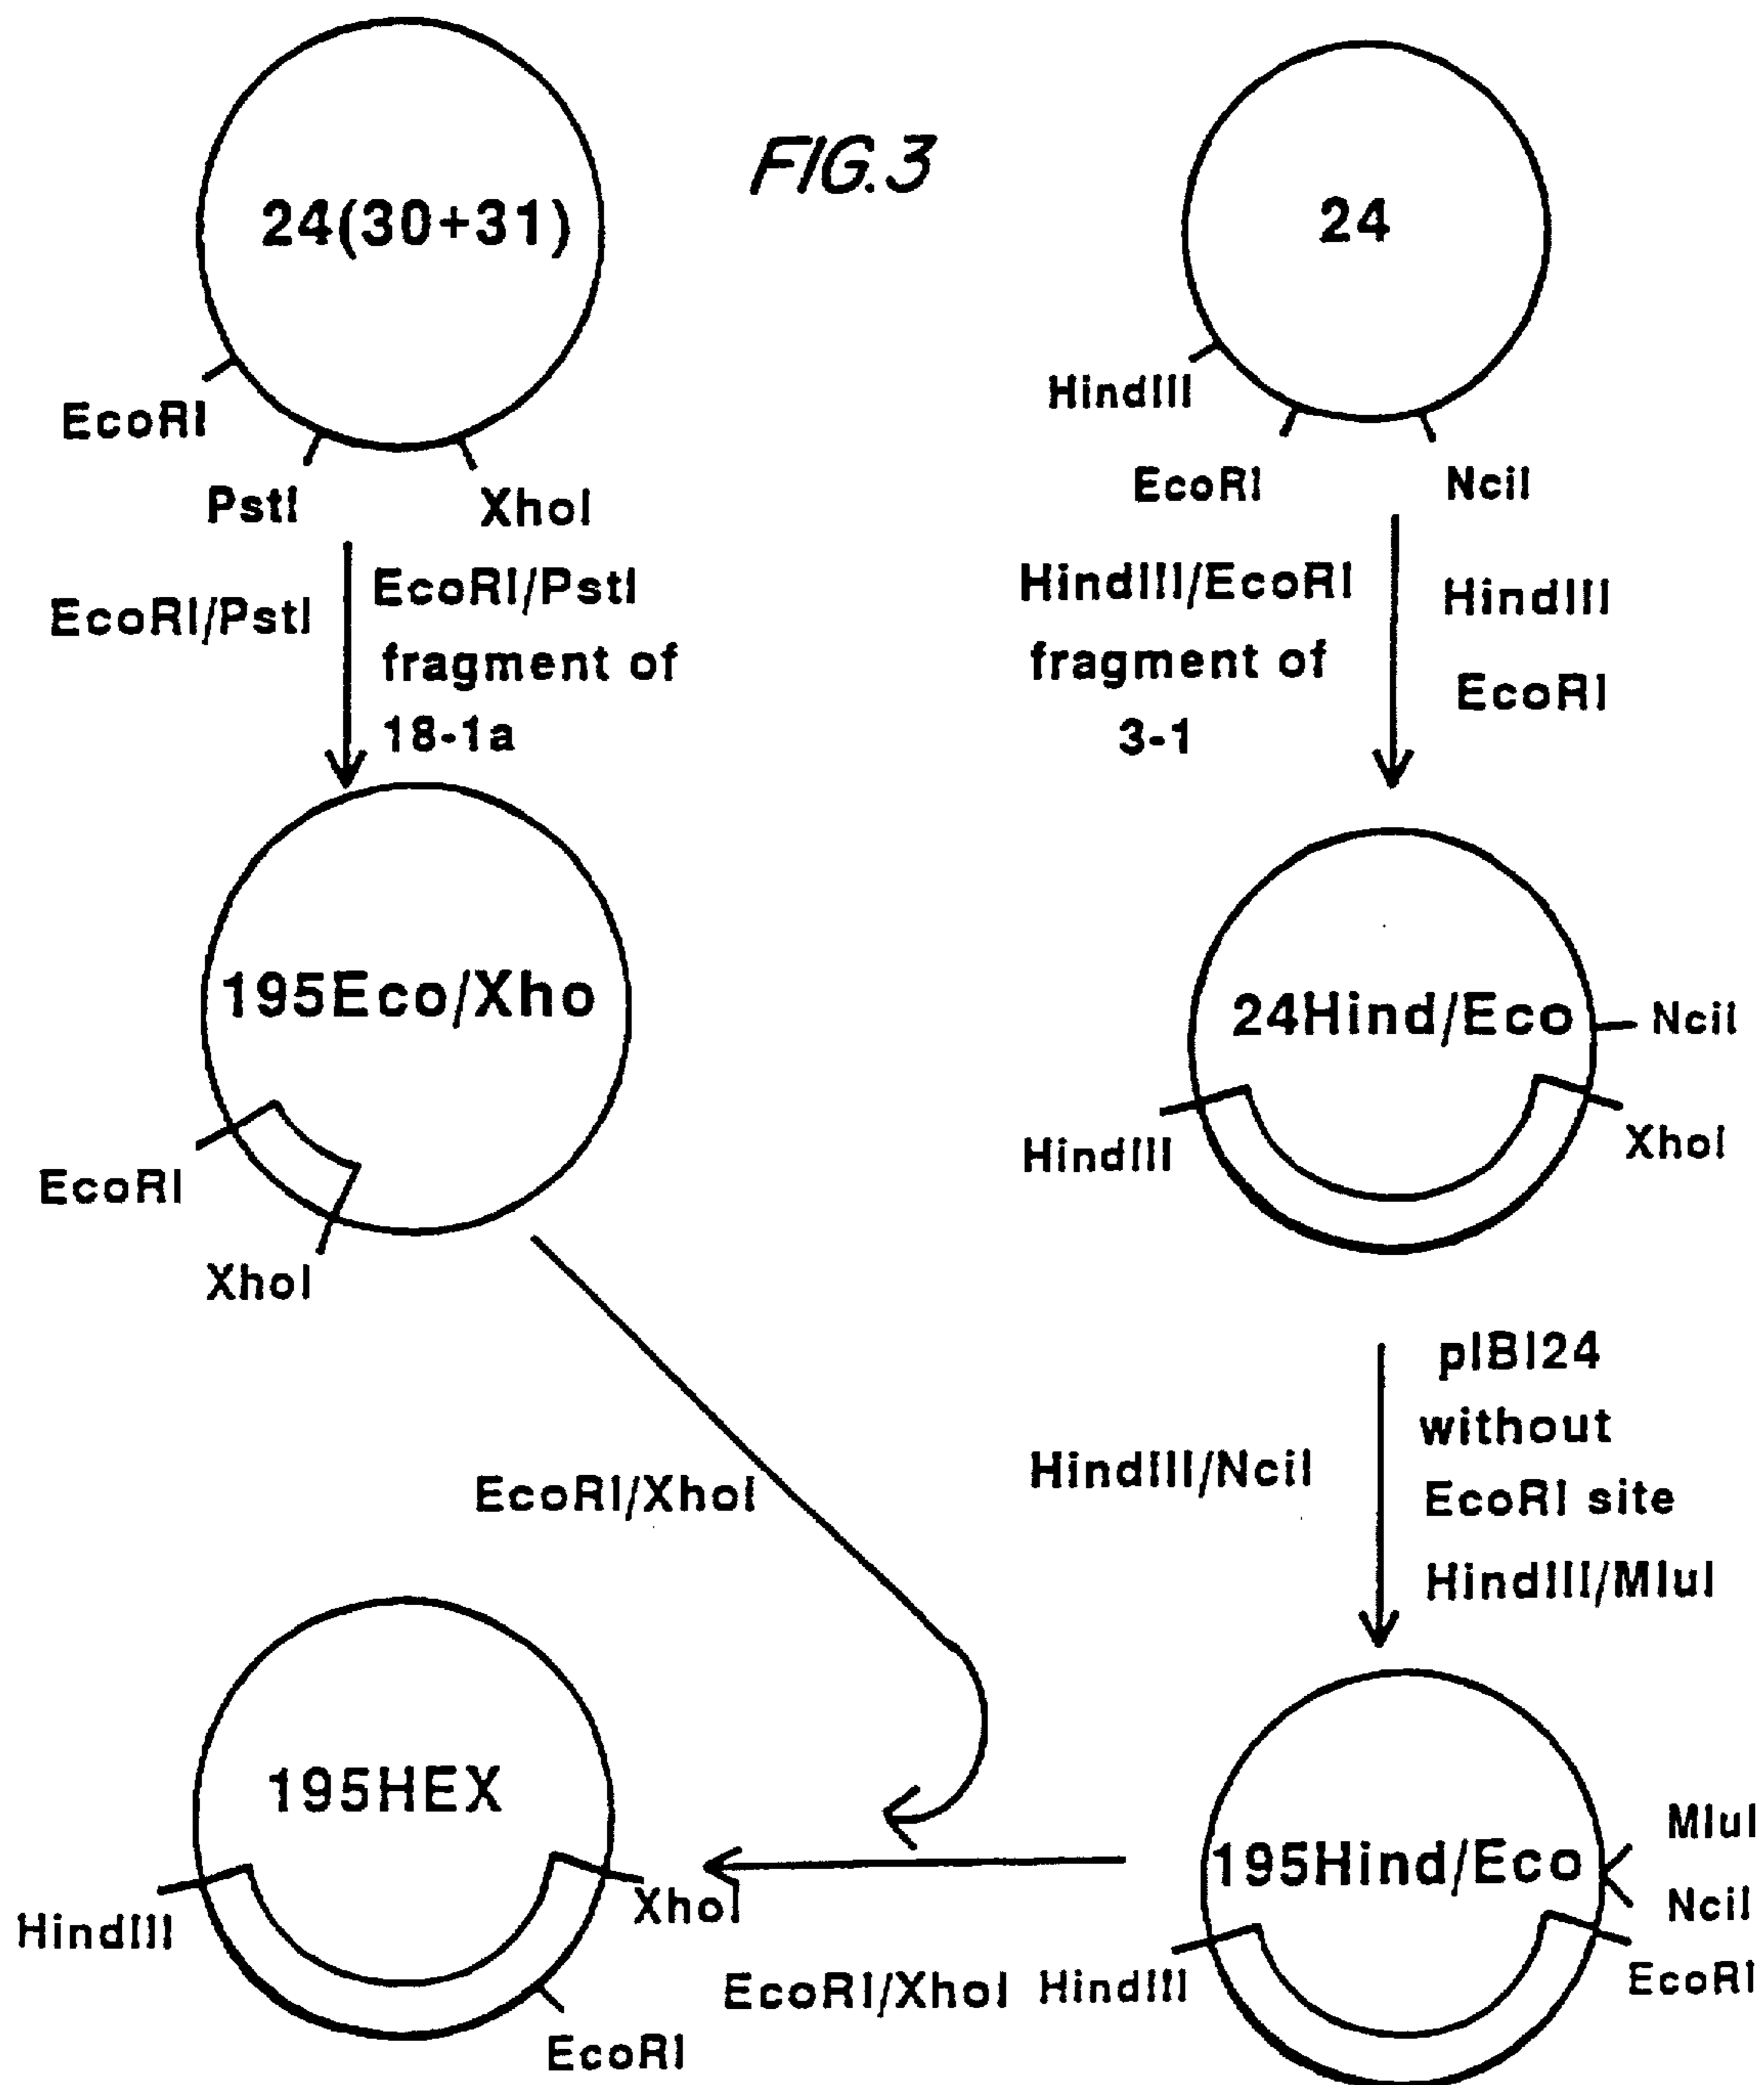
FIG.3

24(30+31)

EcoRI

PstI

XhoI

EcoRI/PstI

EcoRI/PstI fragment of 18-1a

24

HindIII

EcoRI

NciI

HindIII/EcoRI fragment of 3-1

HindIII

EcoRI

195Eco/Xho

EcoRI

XhoI

24Hind/Eco

NciI

HindIII

XhoI

EcoRI/XhoI

HindIII/NciI

pIBI24 without EcoRI site HindIII/MluI

195HEX

HindIII

XhoI

EcoRI

EcoRI/XhoI

195Hind/Eco

MluI

NciI

HindIII

EcoRI